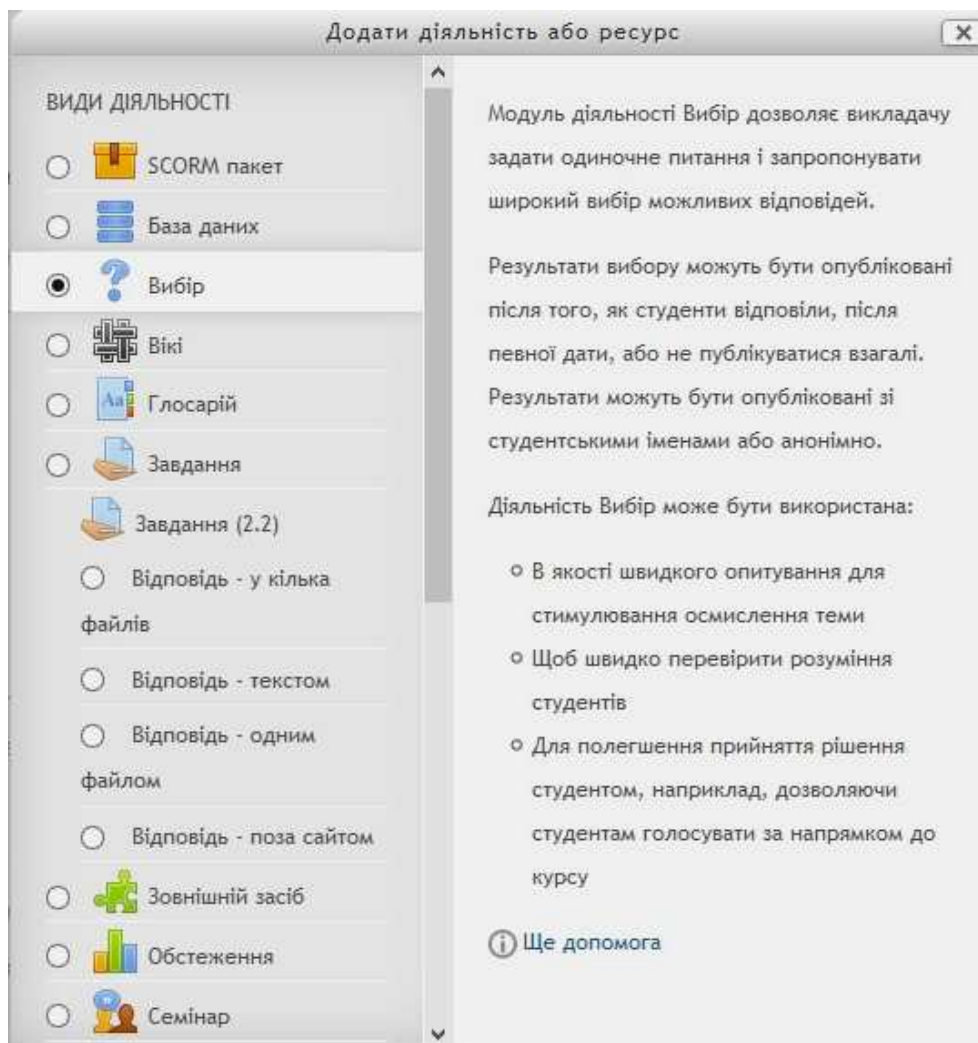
Додати діяльність або ресурс

ВИДИ ДІЯЛЬНОСТІ

SCORM пакет

База даних

Вибір

Вікі

Глосарій

Завдання

Завдання (2.2)

Відповідь - у кілька файлів

Відповідь - текстом

Відповідь - одним файлом

Відповідь - поза сайтом

Зовнішній засіб

Обстеження

Семінар

Модуль діяльності Вибір дозволяє викладачу задати одиночне питання і запропонувати широкий вибір можливих відповідей.

Результати вибору можуть бути опубліковані після того, як студенти відповіли, після певної дати, або не публікуватися взагалі. Результати можуть бути опубліковані зі студентськими іменами або анонімно.

Діяльність Вибір може бути використана:

- В якості швидкого опитування для стимулювання осмислення теми
- Щоб швидко перевірити розуміння студентів
- Для полегшення прийняття рішення студентом, наприклад, дозволяючи студентам голосувати за напрямком до курсу

Ще допомога